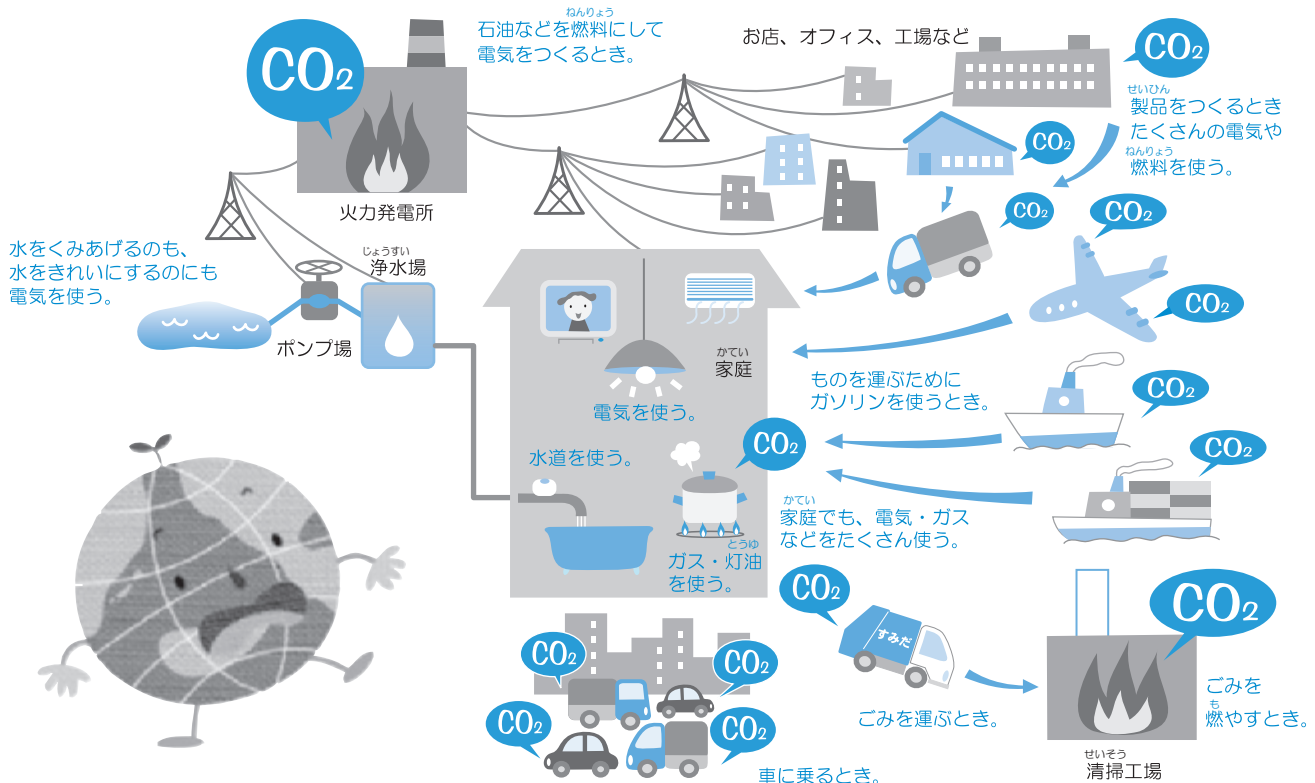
$CO_2$

火力発電所

石油などを燃料にして電気をつくるとき。

お店、オフィス、工場など

$CO_2$

製品をつくるときたくさんの電気や燃料を使う。

$CO_2$

$CO_2$

$CO_2$

$CO_2$

水をくみあげるのも、水をきれいにするのにも電気を使う。

浄水場

ポンプ場

家庭

電気を使う。

ものを運ぶためにガソリンを使うとき。

$CO_2$

$CO_2$

水道を使う。

$CO_2$

ガス・灯油を使う。

家庭でも、電気・ガスなどをたくさん使う。

$CO_2$

すみだ

$CO_2$

$CO_2$

$CO_2$

$CO_2$

$CO_2$

ごみを運ぶとき。

ごみを燃やすとき。

清掃工場

車に乗るとき。